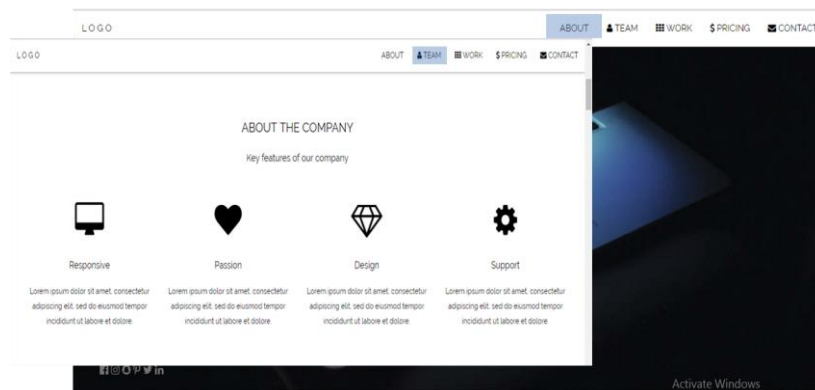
LOGO

ABOUT TEAM WORK $ PRICING CONTACT

LOGO

ABOUT TEAM WORK $ PRICING CONTACT

ABOUT THE COMPANY

Key features of our company

Responsive

Lorem ipsum dolor sit amet, consectetur adipiscing elit, sed do eiusmod tempor incididunt ut labore et dolore

Passion

Lorem ipsum dolor sit amet, consectetur adipiscing elit, sed do eiusmod tempor incididunt ut labore et dolore

Design

Lorem ipsum dolor sit amet, consectetur adipiscing elit, sed do eiusmod tempor incididunt ut labore et dolore

Support

Lorem ipsum dolor sit amet, consectetur adipiscing elit, sed do eiusmod tempor incididunt ut labore et dolore

Activate Windows